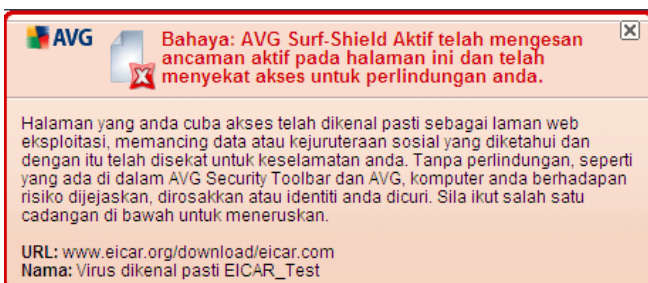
AVG

Bahaya: AVG Surf-Shield Aktif telah mengesan ancaman aktif pada halaman ini dan telah menyekat akses untuk perlindungan anda.

Halaman yang anda cuba akses telah dikenal pasti sebagai laman web eksploitasi, memancing data atau kejuruteraan sosial yang diketahui dan dengan itu telah disekat untuk keselamatan anda. Tanpa perlindungan, seperti yang ada di dalam AVG Security Toolbar dan AVG, komputer anda berhadapan risiko dijejaskan, dirosakkan atau identiti anda dicuri. Sila ikut salah satu cadangan di bawah untuk meneruskan.

URL: www.eicar.org/download/eicar.com
Nama: Virus dikenal pasti EICAR_Test